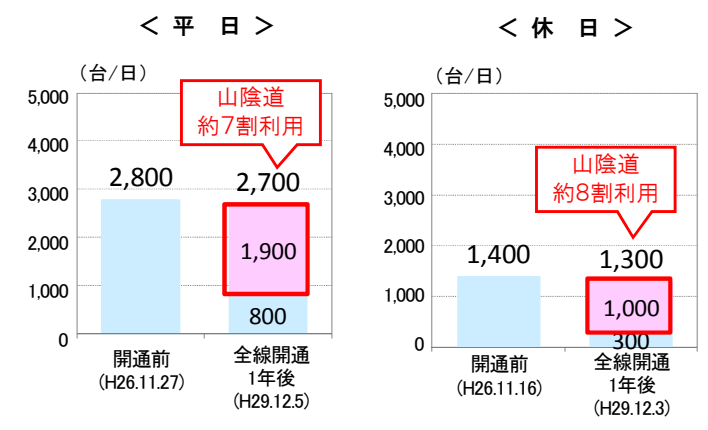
＜ 平 日 ＞

（台/日）

5,000
4,000
3,000
2,000
1,000
0

山陰道
約7割利用

2,800
2,700
1,900
800

開通前
（H26.11.27）

全線開通
1年後
（H29.12.5）

＜ 休 日 ＞

（台/日）

5,000
4,000
3,000
2,000
1,000
0

山陰道
約8割利用

1,400
1,300
1,000
300

開通前
（H26.11.16）

全線開通
1年後
（H29.12.3）